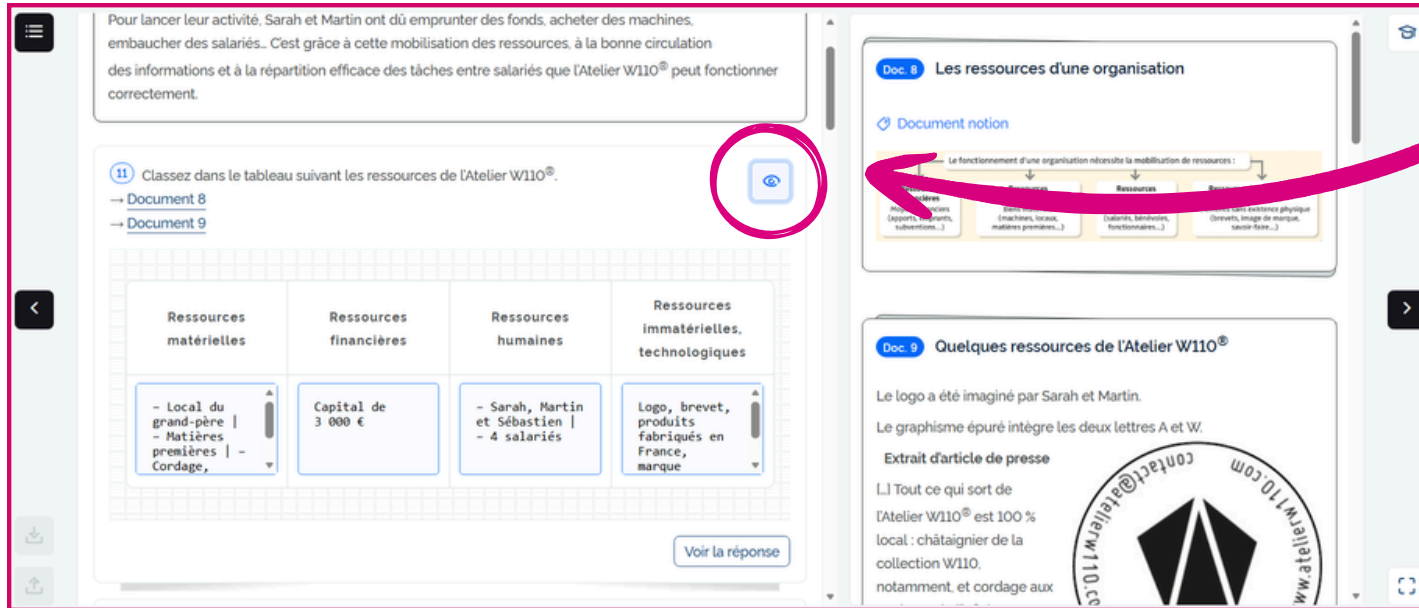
Pour lancer leur activité, Sarah et Martin ont dû emprunter des fonds, acheter des machines, embaucher des salariés... C'est grâce à cette mobilisation des ressources, à la bonne circulation des informations et à la répartition efficace des tâches entre salariés que l'Atelier W110® peut fonctionner correctement.

11 Classez dans le tableau suivant les ressources de l'Atelier W110®.
→ Document 8
→ Document 9

| Ressources matérielles | Ressources financières | Ressources humaines | Ressources immatérielles, technologiques |
|---|---|---|---|
| - Local du grand-père \| - Matières premières \| - Cordage, | Capital de 3 000 € | - Sarah, Martin et Sébastien \| - 4 salariés | Logo, brevet, produits fabriqués en France, marque |

Voir la réponse

Doc. 8 Les ressources d'une organisation

Document notion

Le fonctionnement d'une organisation nécessite la mobilisation de ressources :
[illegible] financières (apports, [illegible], subventions...)
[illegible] (machines, locaux, matières premières...)
Ressources (salariés, bénévoles, fonctionnaires...)
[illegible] sans existence physique (brevets, image de marque, savoir-faire...)

Doc. 9 Quelques ressources de l'Atelier W110®

Le logo a été imaginé par Sarah et Martin.

Le graphisme épuré intègre les deux lettres A et W.

Extrait d'article de presse

[...] Tout ce qui sort de l'Atelier W110® est 100 % local : châtaignier de la collection W110, notamment, et cordage aux

contact@atelierw110.com
www.atelierw110.co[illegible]